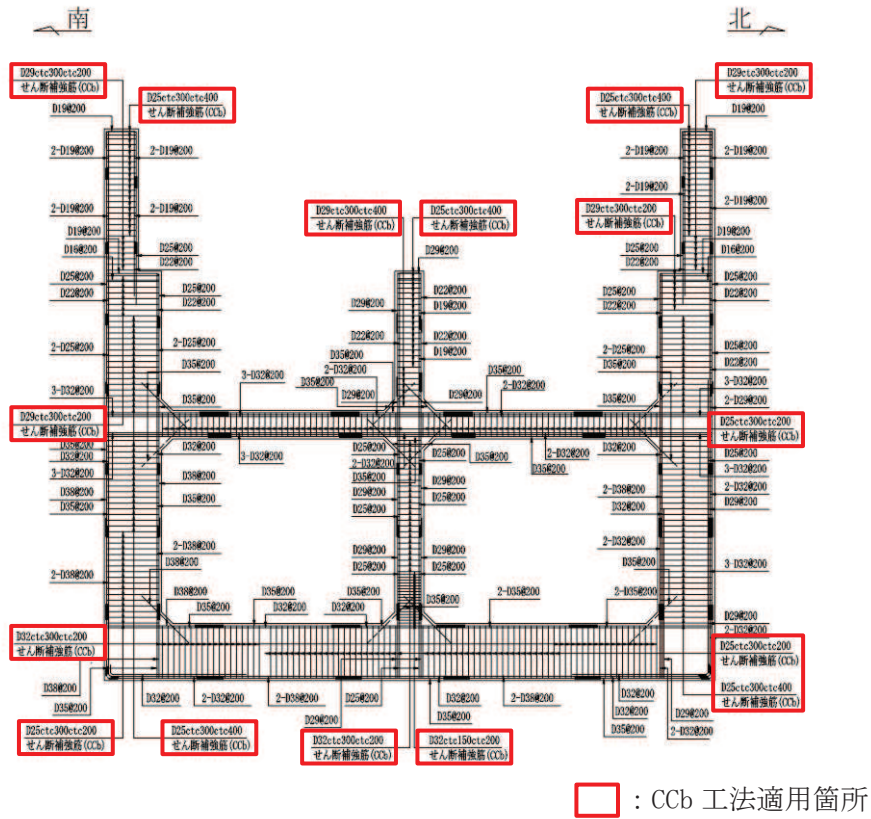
南

北

D29ctc300ctc200
せん断補強筋(CCb)

D25ctc300ctc400
せん断補強筋(CCb)

D19@200

2-D19@200

2-D19@200

2-D19@200

2-D19@200

D19@200

D16@200

D25@200

D22@200

D25@200

D22@200

D25@200

D22@200

2-D25@200

2-D25@200

D35@200

3-D32@200

3-D32@200

D35@200

D29ctc300ctc200
せん断補強筋(CCb)

D35@200

D32@200

3-D32@200

D38@200

D35@200

D32@200

3-D32@200

D38@200

D35@200

2-D38@200

D38@200

2-D38@200

D38@200

D35@200

D35@200

D32@200

D32@200

D35@200

D32ctc300ctc200
せん断補強筋(CCb)

D38@200

D35@200

D32@200

2-D32@200

2-D38@200

D25ctc300ctc200
せん断補強筋(CCb)

D25ctc300ctc400
せん断補強筋(CCb)

D29ctc300ctc400
せん断補強筋(CCb)

D25ctc300ctc400
せん断補強筋(CCb)

D29@200

D22@200

D19@200

D29@200

D22@200

D19@200

D35@200

2-D32@200

D35@200

D29@200

D35@200

2-D32@200

D29@200

D25@200

2-D32@200

D35@200

D29@200

D25@200

D25@200

D35@200

D29@200

D25@200

D29@200

D25@200

D29@200

D25@200

D29@200

D25@200

D35@200

D25@200

D29@200

D32ctc300ctc200
せん断補強筋(CCb)

D32@200

D35@200

2-D38@200

D32ctc150ctc200
せん断補強筋(CCb)

2-D35@200

D25ctc300ctc400
せん断補強筋(CCb)

D29ctc300ctc200
せん断補強筋(CCb)

D29ctc300ctc200
せん断補強筋(CCb)

D19@200

2-D19@200

2-D19@200

2-D19@200

2-D19@200

D19@200

D16@200

D25@200

D22@200

D25@200

D22@200

D25@200

D22@200

2-D25@200

D35@200

D25@200

D22@200

3-D32@200

2-D29@200

D35@200

D25ctc300ctc200
せん断補強筋(CCb)

D32@200

2-D32@200

D25@200

3-D32@200

2-D32@200

D29@200

2-D38@200

D32@200

2-D32@200

D35@200

3-D32@200

2-D35@200

D29@200

2-D32@200

D25ctc300ctc200
せん断補強筋(CCb)

D25ctc300ctc400
せん断補強筋(CCb)

D32@200

D35@200

D35@200

D29@200

2-D32@200

：CCb 工法適用箇所